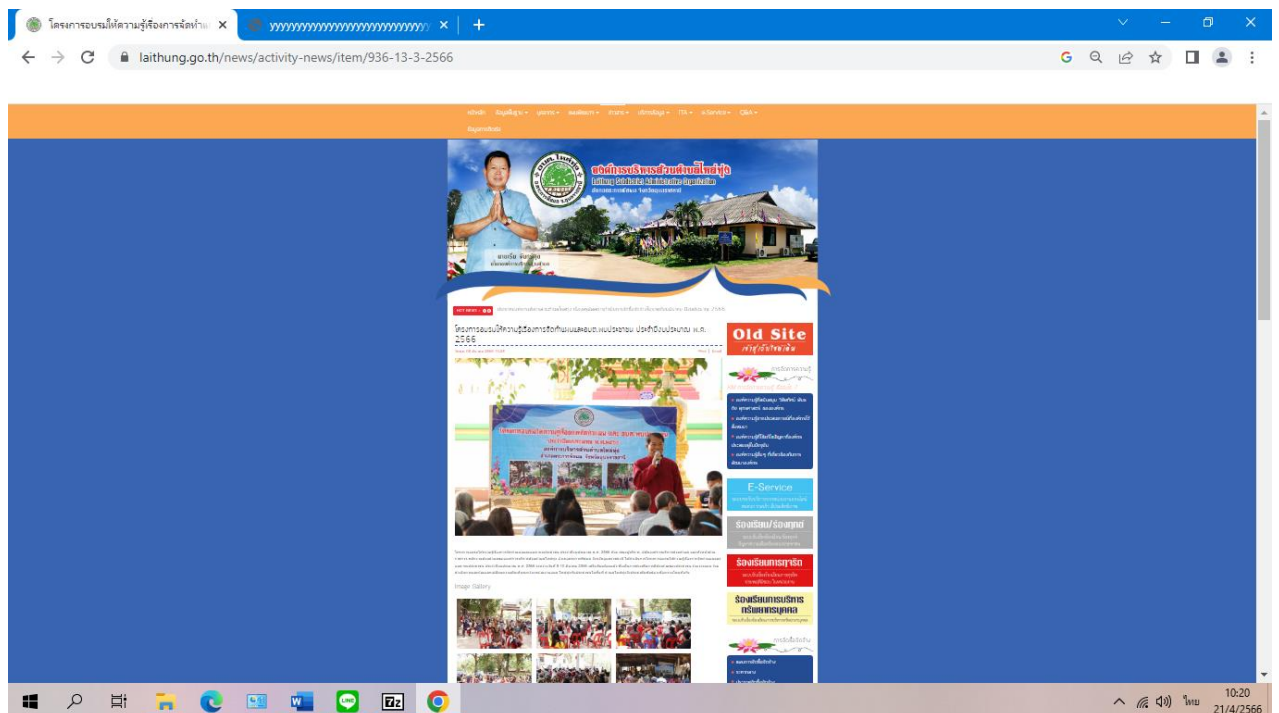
โครงการอบรมให้ความรู้เรื่องการจัดทำแ ×
yyyyyyyyyyyyyyyyyyyyyyyyyyyyyy ×
+

laithung.go.th/news/activity-news/item/936-13-3-2566

องค์การบริหารส่วนตำบลไหล่ทุ่ง
Laithung Subdistrict Administrative Organization

HOT NEWS

โครงการอบรมให้ความรู้เรื่องการจัดทำแผนและงบฯ.ของประชาคม ประจำปีงบประมาณ พ.ศ. 2566

Old Site
เว็บไซต์เก่า

E-Service

ร้องเรียน/ร้องทุกข์

ร้องเรียนการทุจริต

ร้องเรียนการบริหารทรัพยากรบุคคล

Image Gallery

ไทย
10:20
21/4/2566